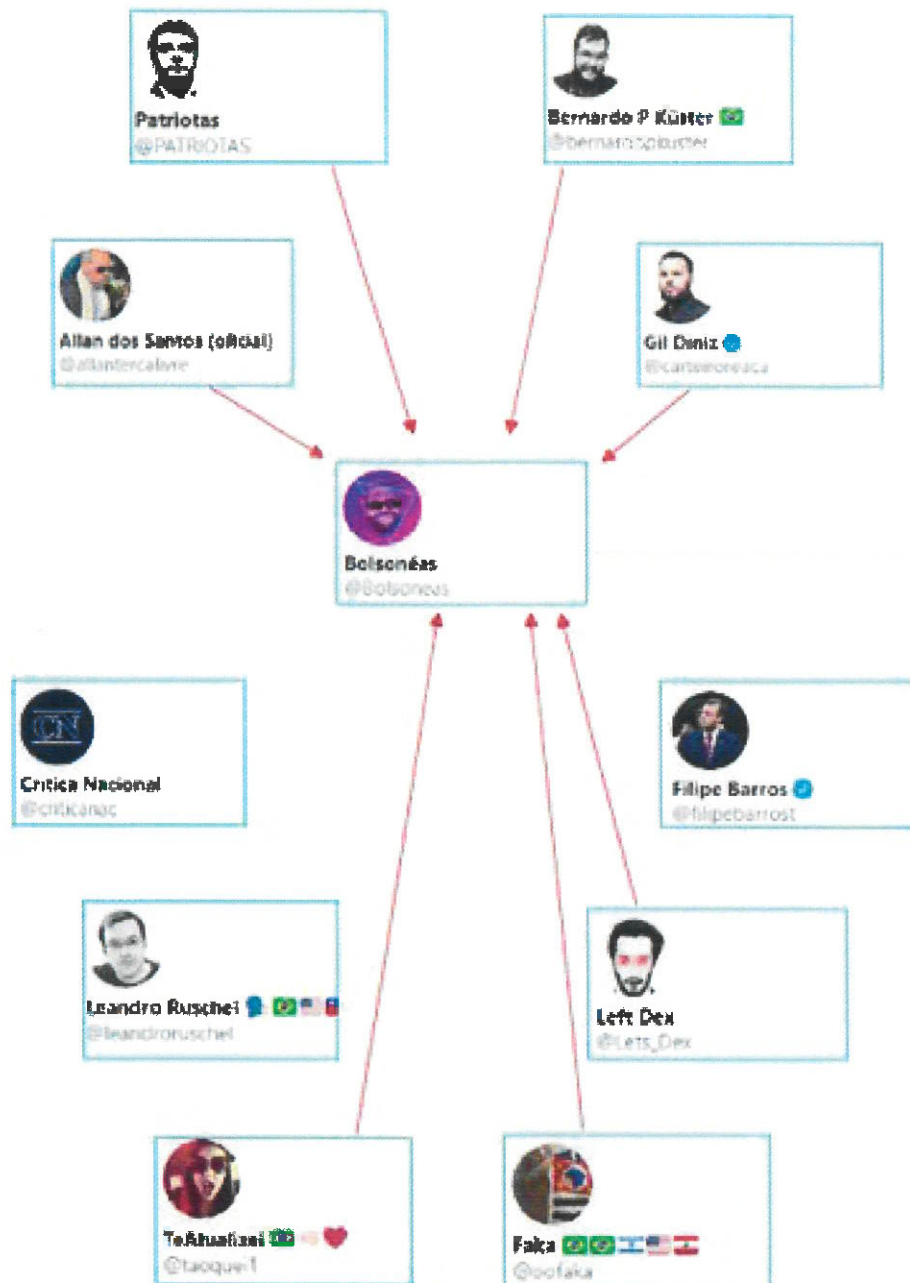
Patriotas
@PATRIOTAS

Bernardo P Küster 🇧🇷
@bernardopkuster

Allan dos Santos (oficial)
@allantercalivre

Gil Diniz
@carteiroreaca

Bolsonéas
@Bolsoneas

Critica Nacional
@criticanac

Filipe Barros
@filipebarrost

Leandro Ruschel
@leandroruschel

Left Dex
@Lefs_Dex

TeAtualizei 🇧🇷
@taoquei1

Faka 🇧🇷🇧🇷🇮🇱🇺🇸
@oofaka